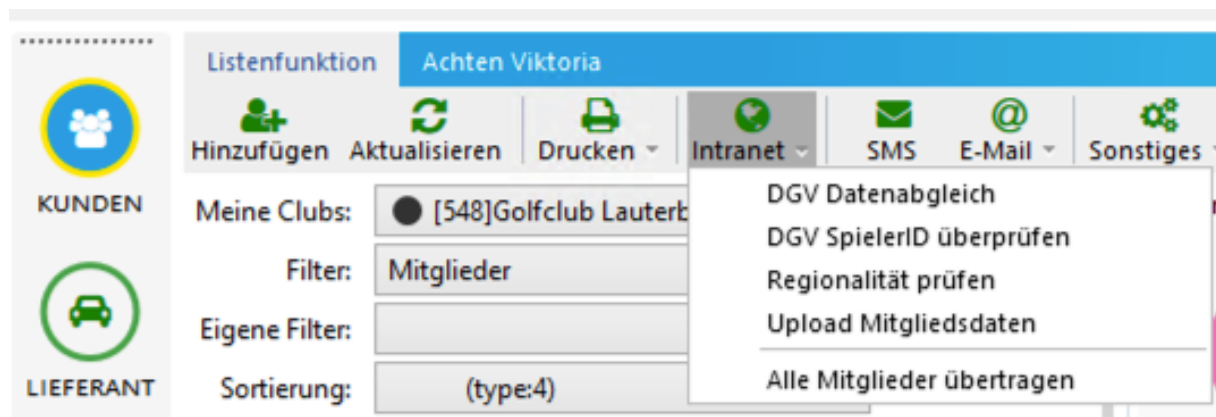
Listenfunktion
Achten Viktoria

Hinzufügen
Aktualisieren
Drucken
Intranet
SMS
E-Mail
Sonstiges

KUNDEN

LIEFERANT

Meine Clubs: [548]Golfclub Lauterb

Filter: Mitglieder

Eigene Filter:

Sortierung: (type:4)

DGV Datenabgleich
DGV SpielerID überprüfen
Regionalität prüfen
Upload Mitgliedsdaten
Alle Mitglieder übertragen